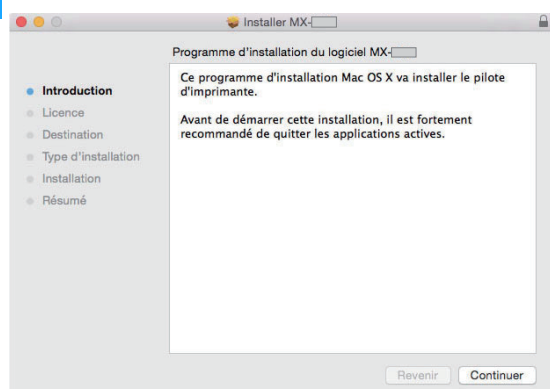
Installer MX-

Programme d'installation du logiciel MX-

Introduction
Licence
Destination
Type d'installation
Installation
Résumé

Ce programme d'installation Mac OS X va installer le pilote d'imprimante.

Avant de démarrer cette installation, il est fortement recommandé de quitter les applications actives.

Revenir
Continuer